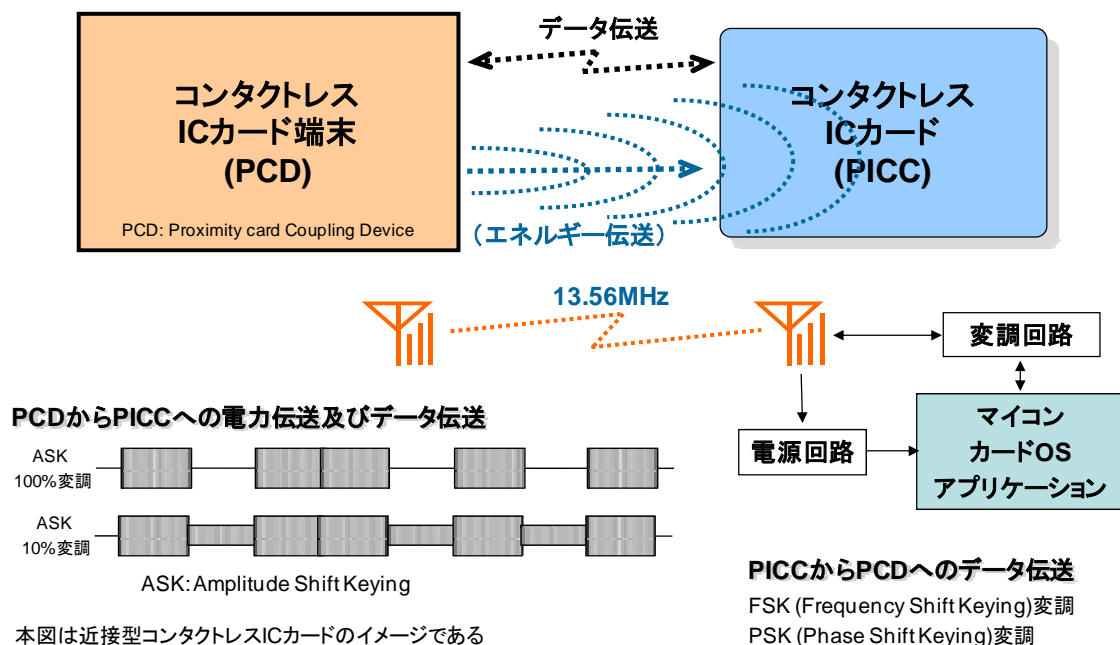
データ伝送

コンタクトレス
ICカード端末
(PCD)

PCD: Proximity card Coupling Device

（エネルギー伝送）

コンタクトレス
ICカード
(PICC)

13.56MHz

変調回路

PCDからPICCへの電力伝送及びデータ伝送

ASK
100%変調

ASK
10%変調

ASK: Amplitude Shift Keying

電源回路

マイコン
カードOS
アプリケーション

PICCからPCDへのデータ伝送

FSK (Frequency Shift Keying)変調
PSK (Phase Shift Keying)変調

本図は近接型コンタクトレスICカードのイメージである